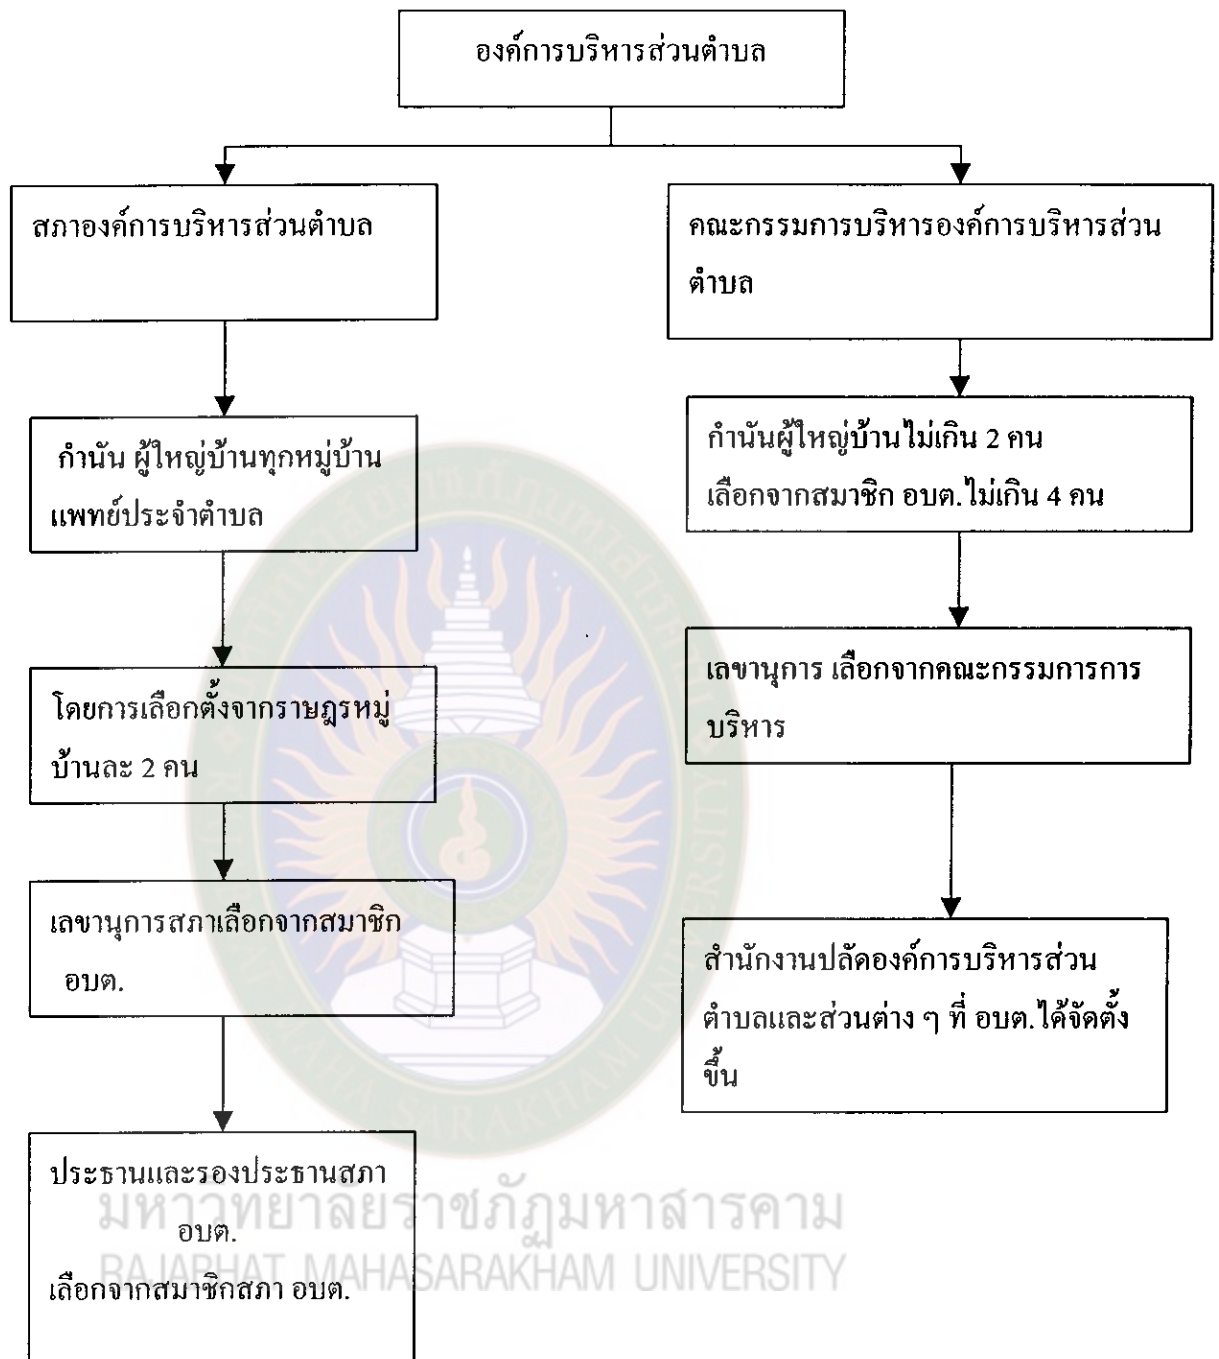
องค์การบริหารส่วนตำบล

สภาองค์การบริหารส่วนตำบล

คณะกรรมการบริหารองค์การบริหารส่วนตำบล

กำนัน ผู้ใหญ่บ้านทุกหมู่บ้าน แพทย์ประจำตำบล

กำนันผู้ใหญ่บ้านไม่เกิน 2 คน เลือกจากสมาชิก อบต.ไม่เกิน 4 คน

โดยการเลือกตั้งจากราษฎรหมู่บ้านละ 2 คน

เลขานุการ เลือกจากคณะกรรมการการบริหาร

เลขานุการสภาเลือกจากสมาชิก อบต.

สำนักงานปลัดองค์การบริหารส่วนตำบลและส่วนต่าง ๆ ที่ อบต.ได้จัดตั้งขึ้น

ประธานและรองประธานสภา อบต.
เลือกจากสมาชิกสภา อบต.

มหาวิทยาลัยราชภัฏมหาสารคาม
RAJABHAT MAHASARAKHAM UNIVERSITY